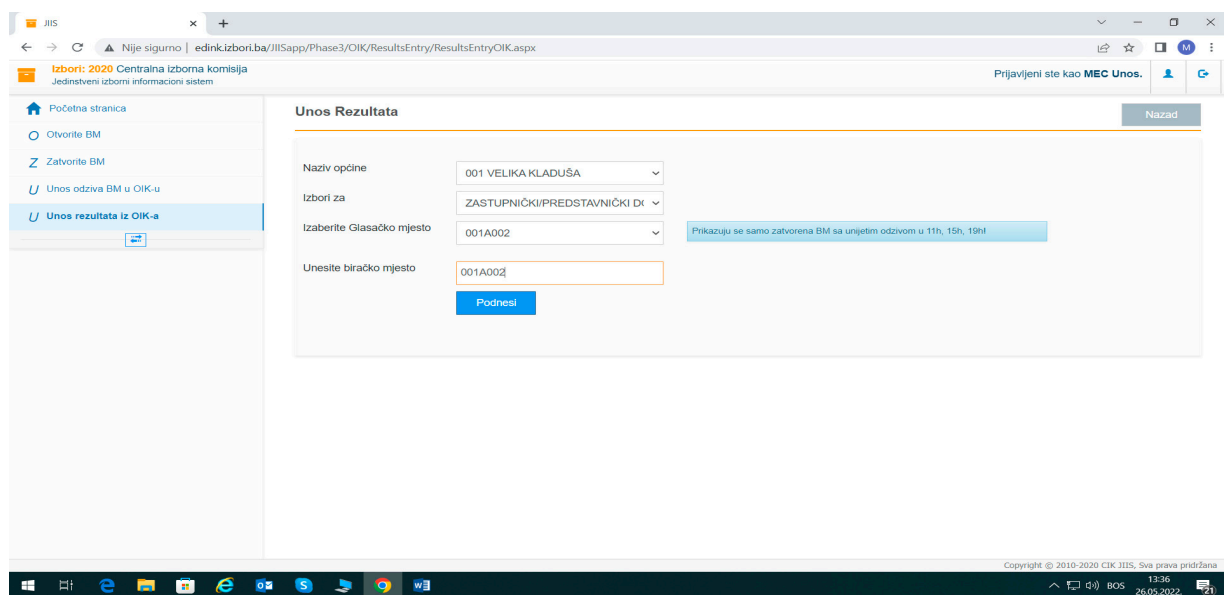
JIIS × +

Nije sigurno | edink.izbori.ba/JIISapp/Phase3/OIK/ResultsEntry/ResultsEntryOIK.aspx

M

Izbori: 2020 Centralna izborna komisija
Jedinstveni izborni informacioni sistem

Prijavljeni ste kao MEC Unos.

Početna stranica
Otvorite BM
Zatvorite BM
Unos odziva BM u OIK-u
Unos rezultata iz OIK-a

Unos Rezultata

Nazad

Naziv općine
001 VELIKA KLADUŠA

Izbori za
ZASTUPNIČKI/PREDSTAVNIČKI D(

Izaberite Glasačko mjesto
001A002

Prikazuju se samo zatvorena BM sa unijetim odzivom u 11h, 15h, 19h!

Unesite biračko mjesto
001A002

Podnesi

Copyright © 2010-2020 CIK JIIS, Sva prava pridržana

BOS 13:36 26.05.2022. 21